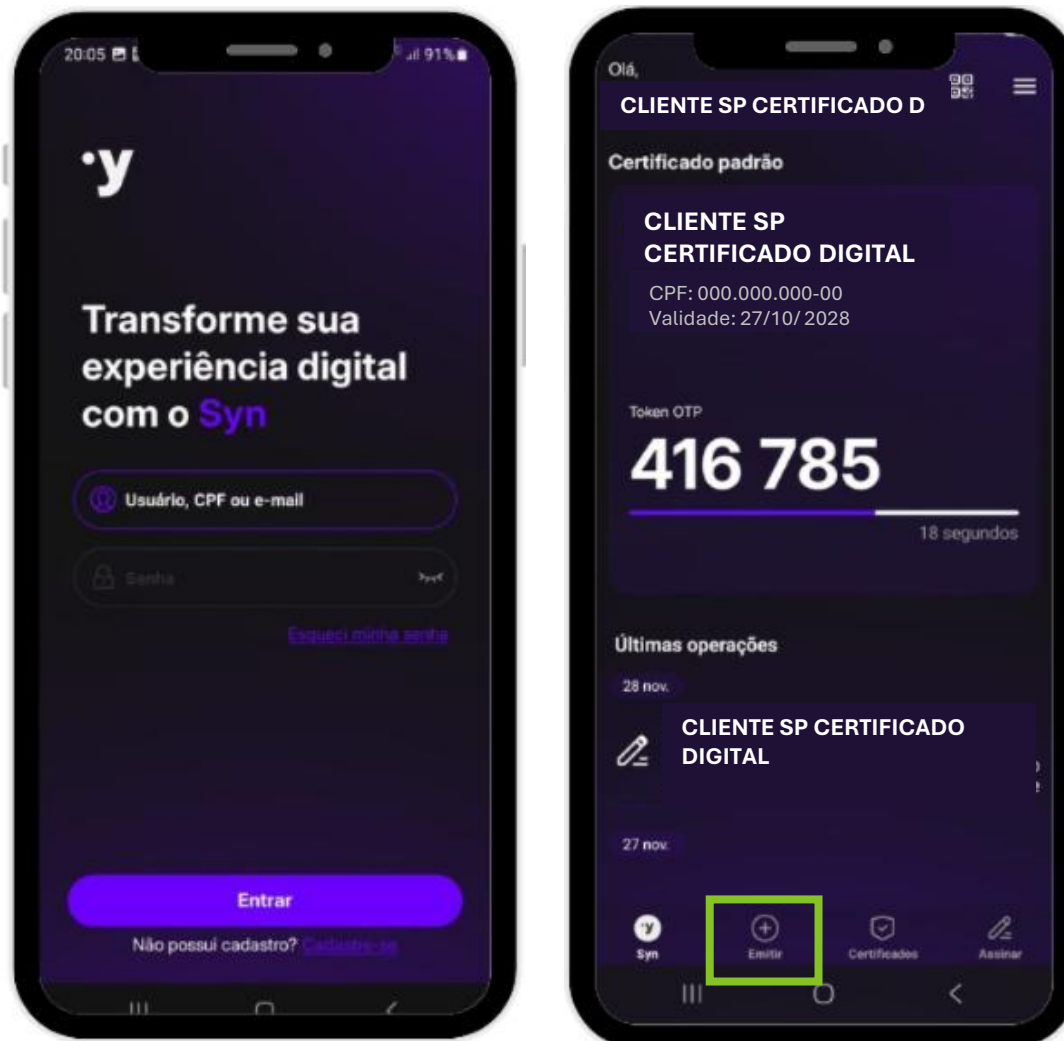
20:05 91%

·y

Transforme sua experiência digital com o Syn

Usuário, CPF ou e-mail

Senha

Esqueci minha senha

Entrar

Não possui cadastro? Cadastre-se

Olá,

CLIENTE SP CERTIFICADO D

Certificado padrão

CLIENTE SP CERTIFICADO DIGITAL

CPF: 000.000.000-00
Validade: 27/10/ 2028

Token OTP

416 785

18 segundos

Últimas operações

28 nov.

CLIENTE SP CERTIFICADO DIGITAL

27 nov.

Syn

Emitir

Certificados

Assinar